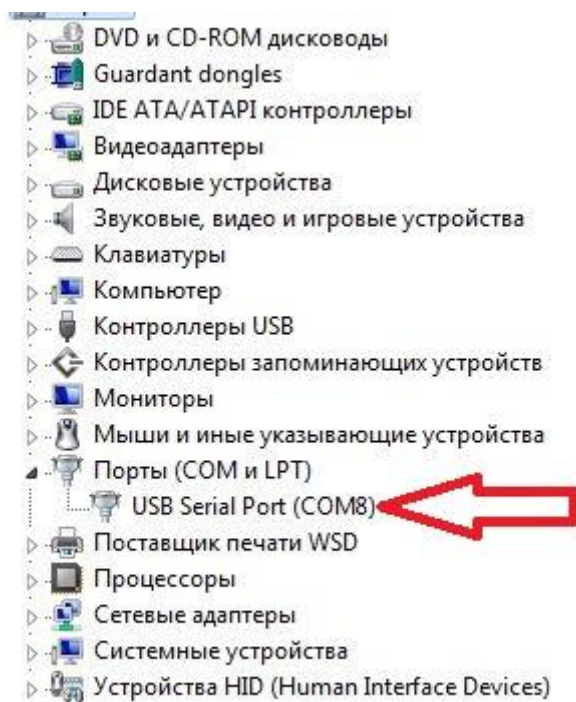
DVD и CD-ROM дисководы
Guardant dongles
IDE ATA/ATAPI контроллеры
Видеоадаптеры
Дисковые устройства
Звуковые, видео и игровые устройства
Клавиатуры
Компьютер
Контроллеры USB
Контроллеры запоминающих устройств
Мониторы
Мыши и иные указывающие устройства
Порты (COM и LPT)
USB Serial Port (COM8)
Поставщик печати WSD
Процессоры
Сетевые адаптеры
Системные устройства
Устройства HID (Human Interface Devices)